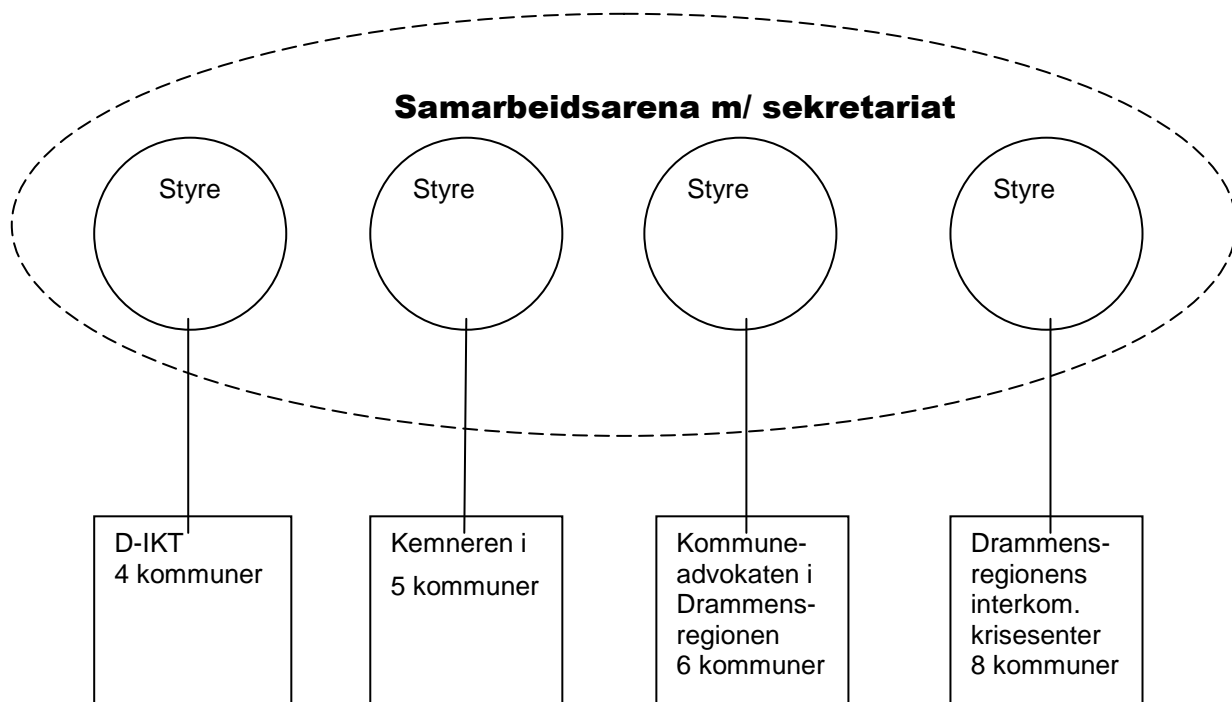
Samarbeidsarena m/ sekretariat

Styre

Styre

Styre

Styre

D-IKT
4 kommuner

Kemneren i
5 kommuner

Kommune-advokaten i Drammens-regionen
6 kommuner

Drammens-regionens interkom. krisesenter
8 kommuner